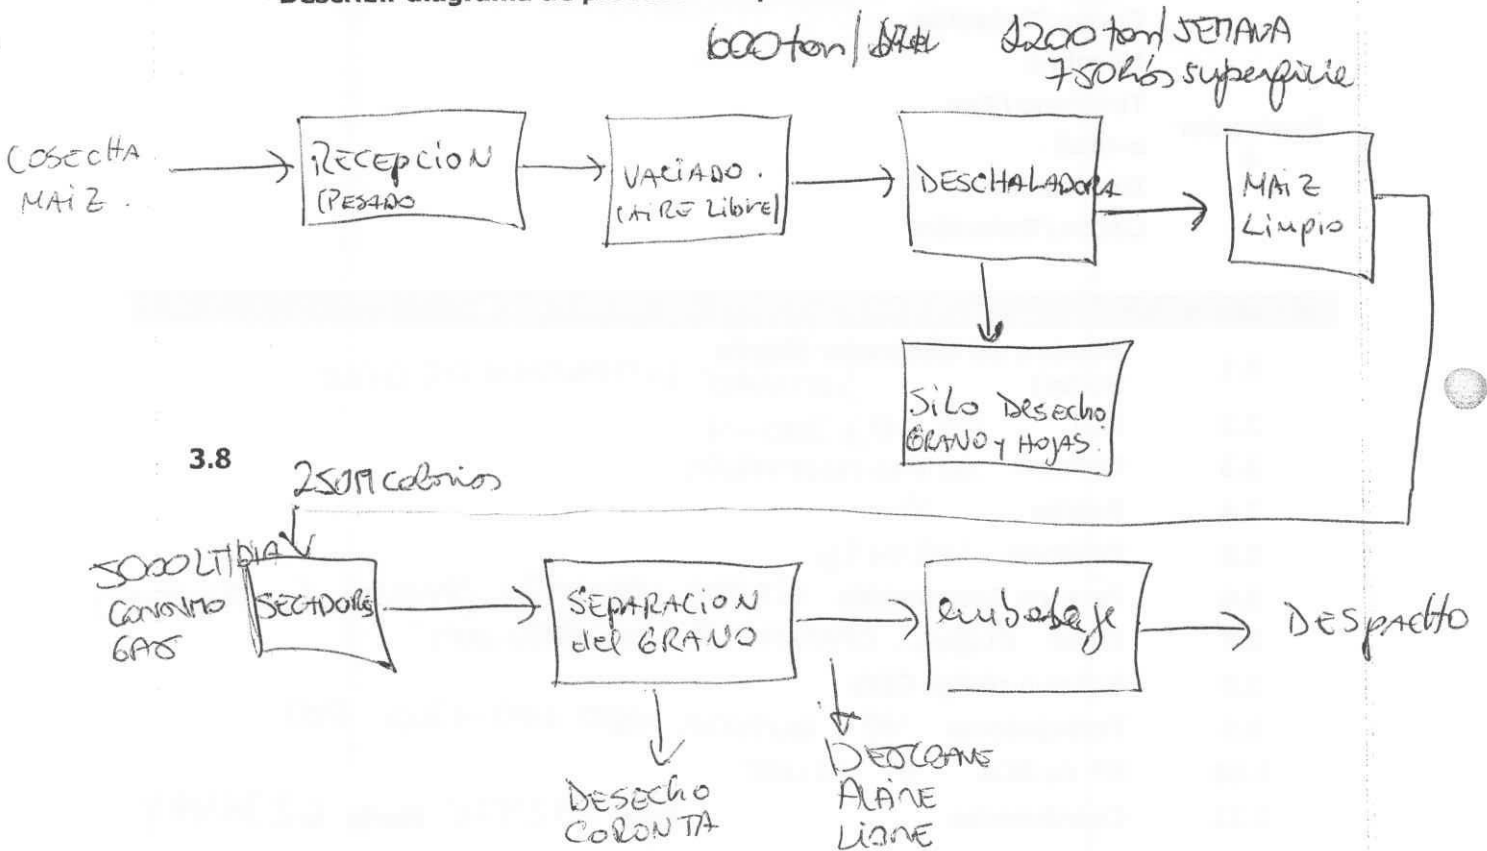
Describir diagrama de proceso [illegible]

600 ton | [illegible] 1200 ton | SEMANA 750 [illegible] superficie

COSECHA MAIZ.

RECEPCION (PESADO

VACIADO. (AIRE Libre)

DESCHALADORA

MAIZ Limpio

Silo Desecho GRANO y HOJAS.

3.8

250 m calorias

5000 LT DIA CONSUMO GAS

SECADORES

SEPARACION del GRANO

embalaje

Despacho

DESECHO CORONTA

DESCARTE ALAMBRE LIMPIO